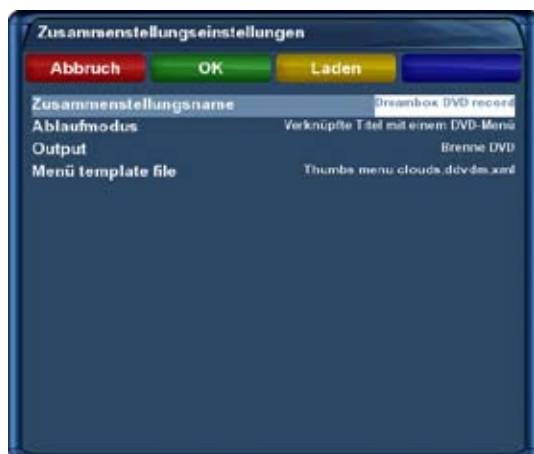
Zusammenstellungseinstellungen

Abbruch
OK
Laden

Zusammenstellungsname
Dreambox DVD record

Ablaufmodus
Verknüpfte Titel mit einem DVD-Menü

Output
Brenne DVD

Menü template file
Thumbs menu clouds.ddvdm.xml